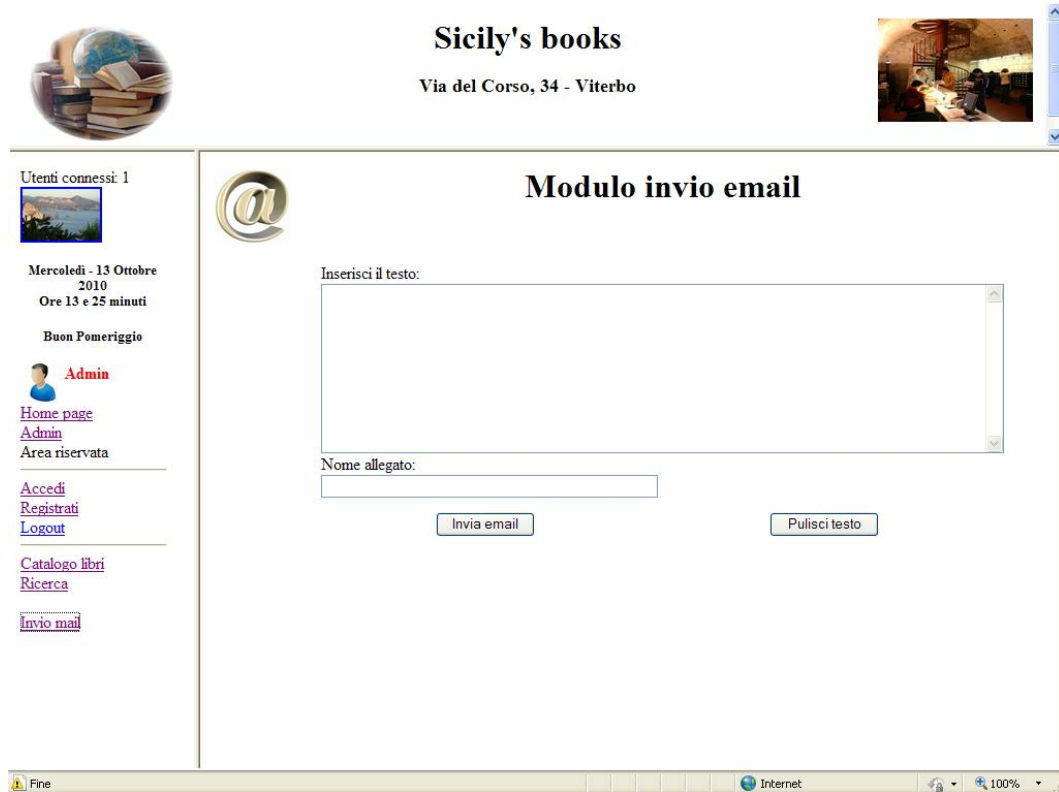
Sicily's books

Via del Corso, 34 - Viterbo

Utenti connessi: 1

Mercoledì - 13 Ottobre 2010
Ore 13 e 25 minuti

Buon Pomeriggio

Admin

Home page
Admin
Area riservata

Accedi
Registrati
Logout

Catalogo libri
Ricerca

Invio mail

Modulo invio email

Inserisci il testo:

Nome allegato:

Invia email

Pulisci testo

Fine

Internet

100%